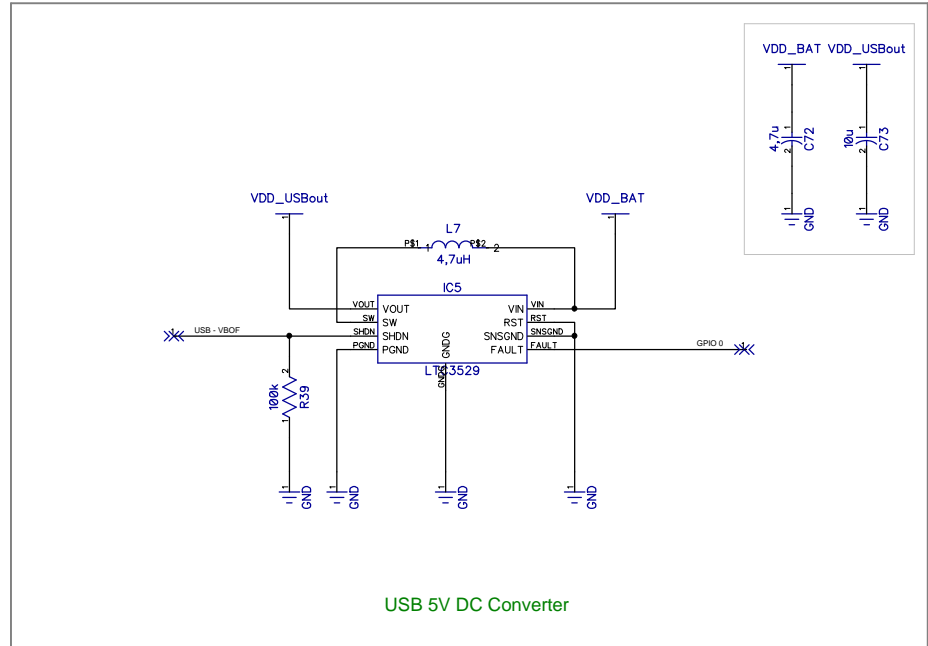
VDD_BAT
VDD_USBout
4,7u
C72
10u
C73
GND
GND

VDD_USBout
VDD_BAT
L7
P$1
P$2
1
2
4,7uH
IC5
VOUT
VOUT
SW
SW
SHDN
SHDN
PGND
PGND
VIN
VIN
RST
RST
SNSGND
SNSGND
FAULT
FAULT
GNDG
GND
LTC3529
USB - VBOF
GPIO 0
100k
R39
2
1
GND
GND
GND
GND

USB 5V DC Converter